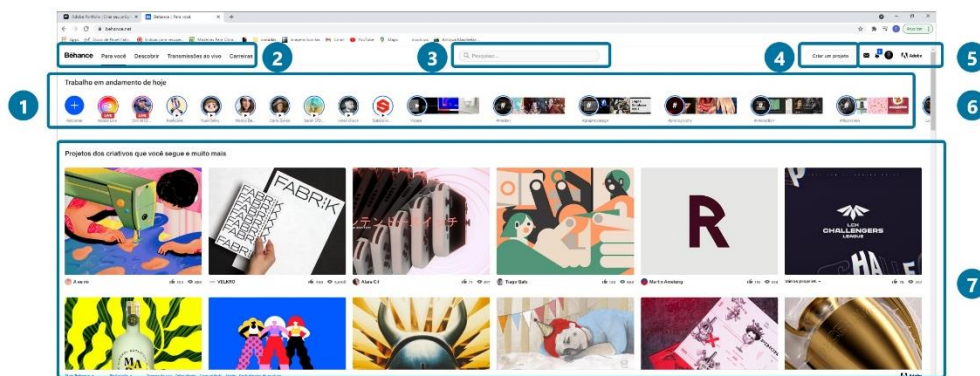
Adobe Portfolio | Crie seu port | Behance :: Para você

behance.net

Behance Para você Descobrir Transmissões ao vivo Carreiras

Pesquisar...

Criar um projeto

Adobe

Trabalho em andamento de hoje

Projetos dos criativos que você segue e muito mais

FABR!K

LCK CHALLENGERS LEAGUE

R

VELKRO

Alana Cil

Tiago Galo

Martin Amstany

MA

1 2 3 4 5 6 7